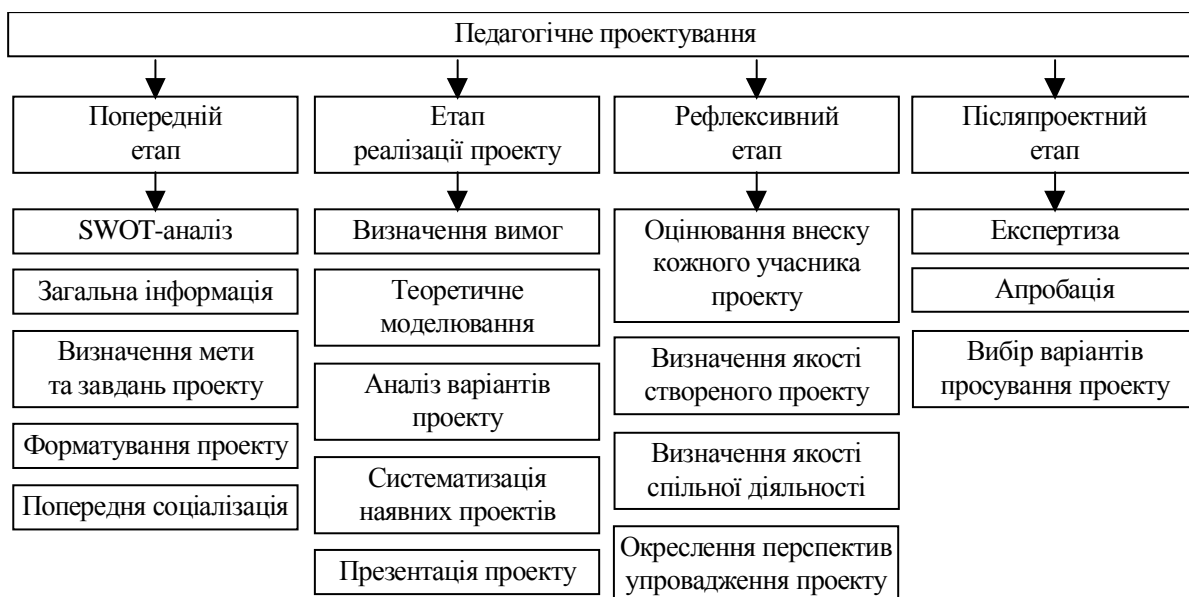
Педагогічне проектування

Попередній етап

SWOT-аналіз

Загальна інформація

Визначення мети та завдань проекту

Форматування проекту

Попередня соціалізація

Етап реалізації проекту

Визначення вимог

Теоретичне моделювання

Аналіз варіантів проекту

Систематизація наявних проектів

Презентація проекту

Рефлексивний етап

Оцінювання внеску кожного учасника проекту

Визначення якості створеного проекту

Визначення якості спільної діяльності

Окреслення перспектив упровадження проекту

Післяпроектний етап

Експертиза

Апробація

Вибір варіантів просування проекту